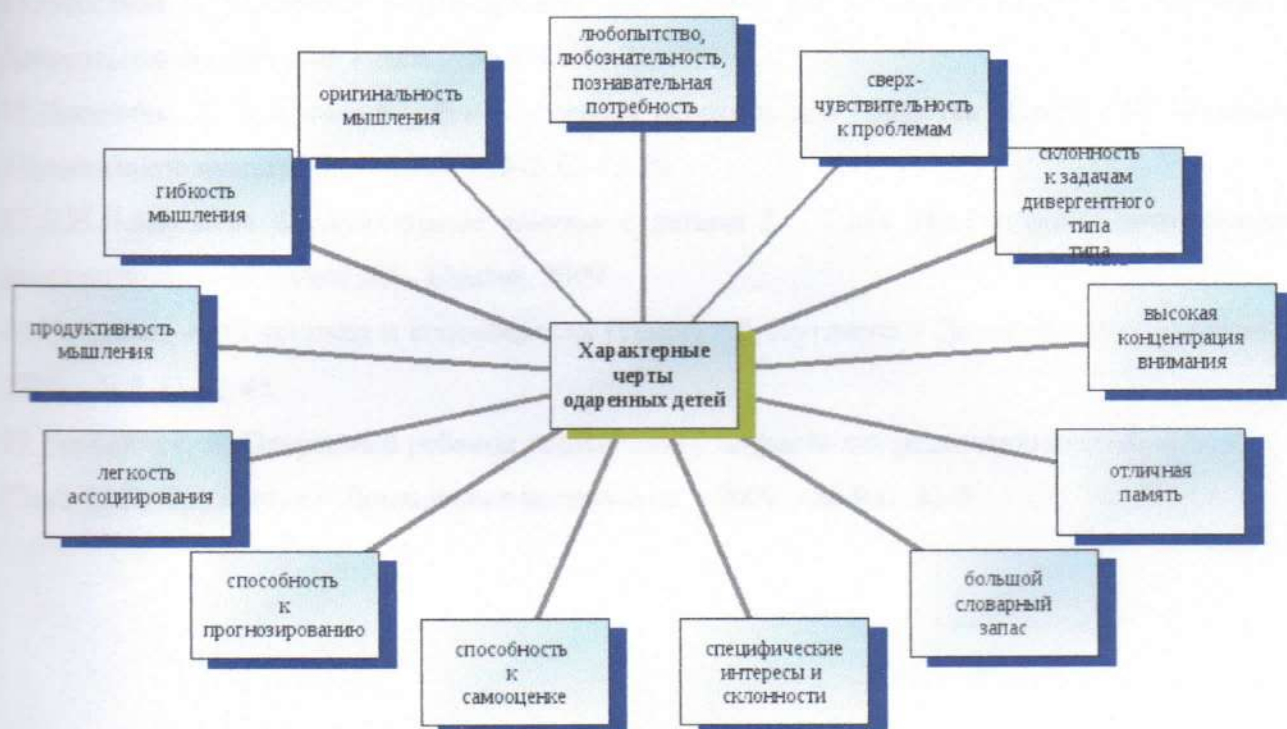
Характерные черты одаренных детей

любопытство, любознательность, познавательная потребность

сверх-чувствительность к проблемам

склонность к задачам дивергентного типа типа

высокая концентрация внимания

отличная память

большой словарный запас

специфические интересы и склонности

способность к самооценке

способность к прогнозированию

легкость ассоциирования

продуктивность мышления

гибкость мышления

оригинальность мышления

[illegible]